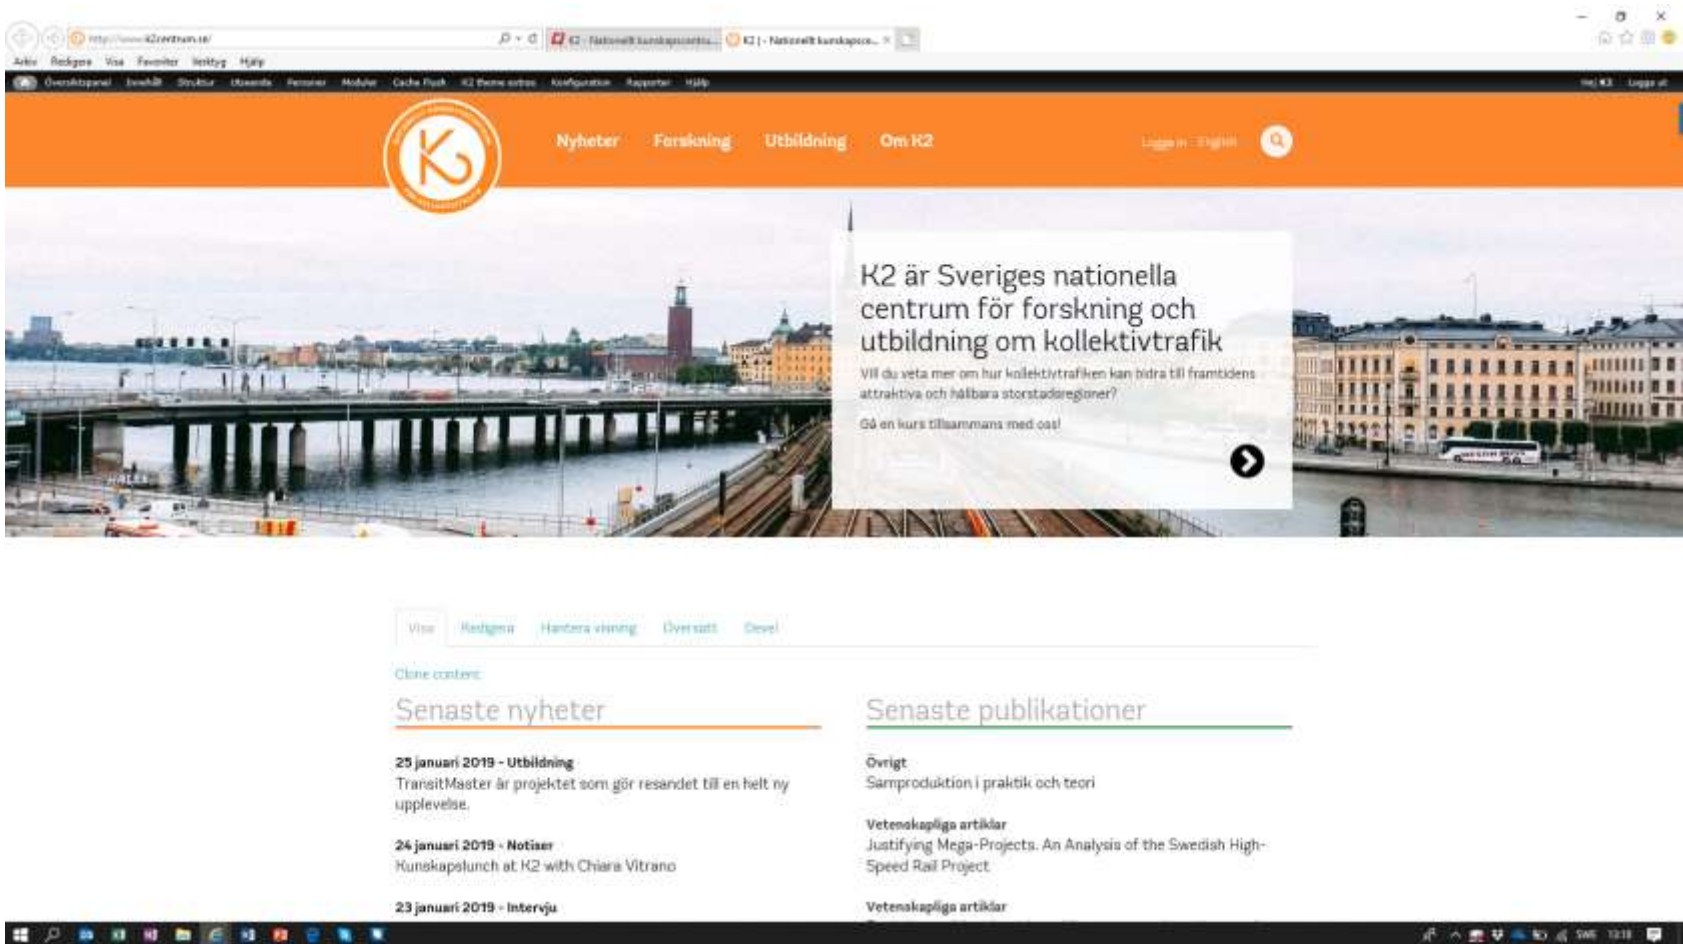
http://www.k2centrum.se/

K2 - Nationellt kunskapscentru...

K2 | - Nationellt kunskapsce...

Arkiv Redigera Visa Favoriter Verktyg Hjälp

Översiktspanel Innehåll Struktur Utseende Personer Moduler Cache Flush K2 theme extras Konfiguration Rapporter Hjälp

Hej K2 Logga ut

Nyheter Forskning Utbildning Om K2

Logga in English

K2 är Sveriges nationella centrum för forskning och utbildning om kollektivtrafik

Vill du veta mer om hur kollektivtrafiken kan bidra till framtidens attraktiva och hållbara storstadsregioner?

Gå en kurs tillsammans med oss!

Visa Redigera Hantera visning Översätt Devel

Clone content

Senaste nyheter

25 januari 2019 - Utbildning
TransitMaster är projektet som gör resandet till en helt ny upplevelse.

24 januari 2019 - Notiser
Kunskapslunch at K2 with Chiara Vitrano

23 januari 2019 - Intervju

Senaste publikationer

Övrigt
Samproduktion i praktik och teori

Vetenskapliga artiklar
Justifying Mega-Projects. An Analysis of the Swedish High-Speed Rail Project

Vetenskapliga artiklar

SWE 13:18